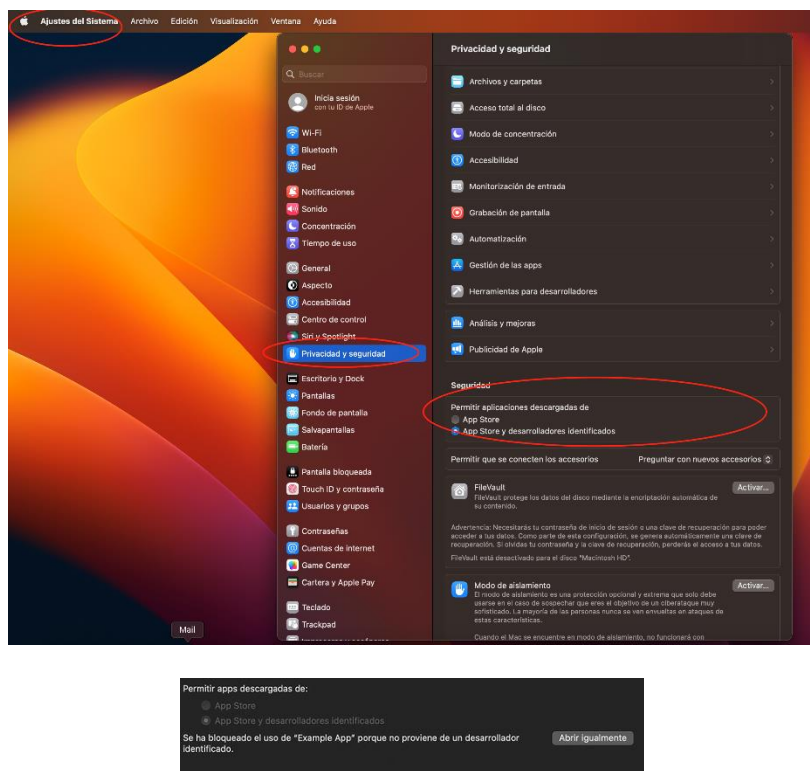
Ajustes del Sistema Archivo Edición Visualización Ventana Ayuda

Buscar

Inicia sesión
con tu ID de Apple

Wi-Fi
Bluetooth
Red

Notificaciones
Sonido
Concentración
Tiempo de uso

General
Aspecto
Accesibilidad
Centro de control
Siri y Spotlight
Privacidad y seguridad

Escritorio y Dock
Pantallas
Fondo de pantalla
Salvapantallas
Batería

Pantalla bloqueada
Touch ID y contraseña
Usuarios y grupos

Contraseñas
Cuentas de internet
Game Center
Cartera y Apple Pay

Teclado
Trackpad

Mail

Privacidad y seguridad

Archivos y carpetas
Acceso total al disco
Modo de concentración
Accesibilidad
Monitorización de entrada
Grabación de pantalla
Automatización
Gestión de las apps
Herramientas para desarrolladores

Análisis y mejoras
Publicidad de Apple

Seguridad

Permitir aplicaciones descargadas de
App Store
App Store y desarrolladores identificados

Permitir que se conecten los accesorios Preguntar con nuevos accesorios

FileVault
FileVault protege los datos del disco mediante la encriptación automática de su contenido.
Activar...

Advertencia: Necesitarás tu contraseña de inicio de sesión o una clave de recuperación para poder acceder a tus datos. Como parte de esta configuración, se genera automáticamente una clave de recuperación. Si olvidas tu contraseña y la clave de recuperación, perderás el acceso a tus datos.

FileVault está desactivado para el disco "Macintosh HD".

Modo de aislamiento
El modo de aislamiento es una protección opcional y extrema que solo debe usarse en el caso de sospechar que eres el objetivo de un ciberataque muy sofisticado. La mayoría de las personas nunca se ven envueltas en ataques de estas características.
Activar...

Cuando el Mac se encuentre en modo de aislamiento, no funcionará con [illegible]

Permitir apps descargadas de:
App Store
App Store y desarrolladores identificados
Se ha bloqueado el uso de "Example App" porque no proviene de un desarrollador identificado.
Abrir igualmente